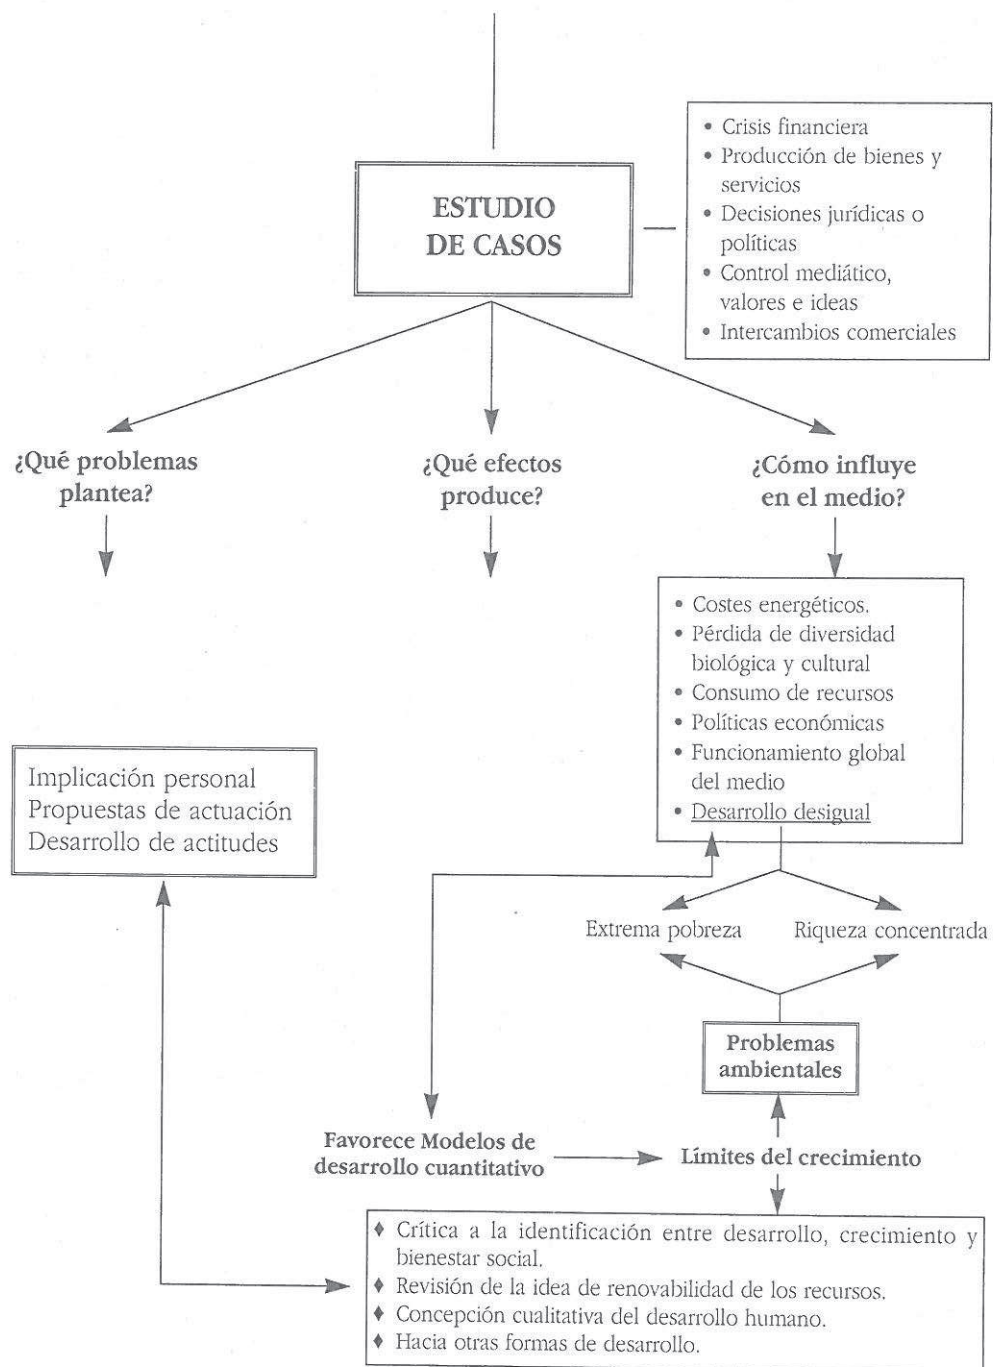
ESTUDIO DE CASOS

• Crisis financiera
• Producción de bienes y servicios
• Decisiones jurídicas o políticas
• Control mediático, valores e ideas
• Intercambios comerciales

¿Qué problemas plantea?

¿Qué efectos produce?

¿Cómo influye en el medio?

• Costes energéticos.
• Pérdida de diversidad biológica y cultural
• Consumo de recursos
• Políticas económicas
• Funcionamiento global del medio
• Desarrollo desigual

Implicación personal
Propuestas de actuación
Desarrollo de actitudes

Extrema pobreza

Riqueza concentrada

Problemas ambientales

Favorece Modelos de desarrollo cuantitativo

Límites del crecimiento

♦ Crítica a la identificación entre desarrollo, crecimiento y bienestar social.
♦ Revisión de la idea de renovabilidad de los recursos.
♦ Concepción cualitativa del desarrollo humano.
♦ Hacia otras formas de desarrollo.